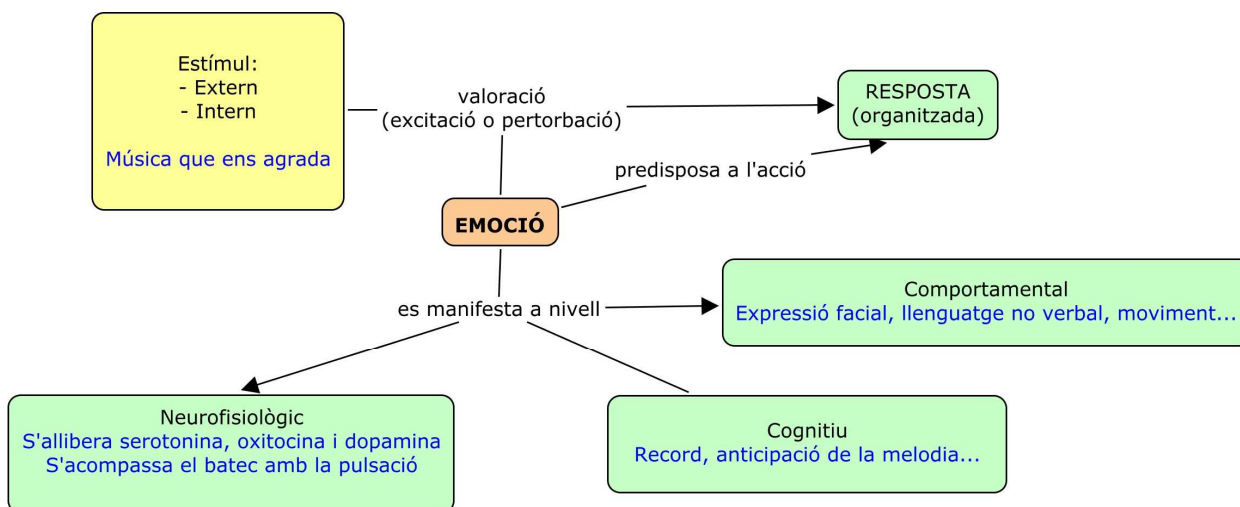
Estímul:
- Extern
- Intern

Música que ens agrada

valoració
(excitació o pertorbació)

RESPOSTA
(organitzada)

predisposa a l'acció

EMOCIÓ

es manifesta a nivell

Comportamental
Expressió facial, llenguatge no verbal, moviment...

Neurofisiològic
S'allibera serotonina, oxitocina i dopamina
S'acompassa el batec amb la pulsació

Cognitiu
Record, anticipació de la melodia...